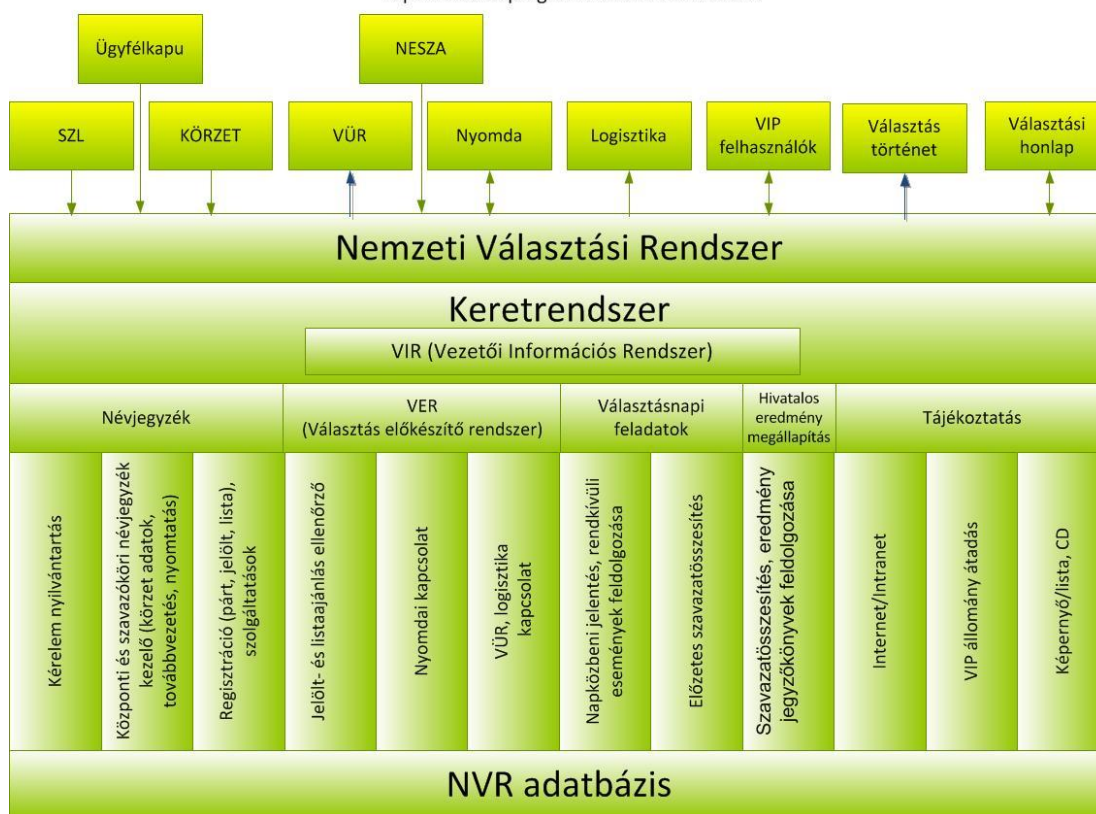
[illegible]

Ügyfélkapu

NESZA

SZL

KÖRZET

VÜR

Nyomda

Logisztika

VIP felhasználók

Választás történet

Választási honlap

Nemzeti Választási Rendszer

Keretrendszer

VIR (Vezetői Információs Rendszer)

Névjegyzék

VER (Választás előkészítő rendszer)

Választásnapi feladatok

Hivatalos eredmény megállapítás

Tájékoztatás

Kérelem nyilvántartás

Központi és szavazóköri névjegyzék kezelő (körzet adatok, továbbvezetés, nyomtatás)

Regisztráció (párt, jelölt, lista), szolgáltatások

Jelölt- és listaajánlás ellenőrző

Nyomdai kapcsolat

VÜR, logisztika kapcsolat

Napközbeni jelentés, rendkívüli események feldolgozása

Előzetes szavazatösszesítés

Szavazatösszesítés, eredmény jegyzőkönyvek feldolgozása

Internet/Intranet

VIP állomány átadás

Képernyő/lista, CD

NVR adatbázis